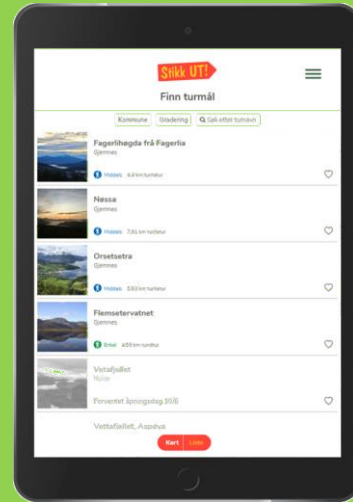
Stikk UT!

Finn turmål

Kommune Gradering Søk etter turnavn

Fagerlihøgda frå Fagerlia
Gjemnes
Middels 6,4 km tur/retur

Nøssa
Gjemnes
Middels 7,6 km tur/retur

Orsetsetra
Gjemnes
Middels 3,6 km tur/retur

Flemsetervatnet
Gjemnes
Enkel 4,9 km tur/retur

Vetafjellet
Nesse
Forventet åpningsdag 30/6

Vettafjellet, Aspøya

Kart Liste